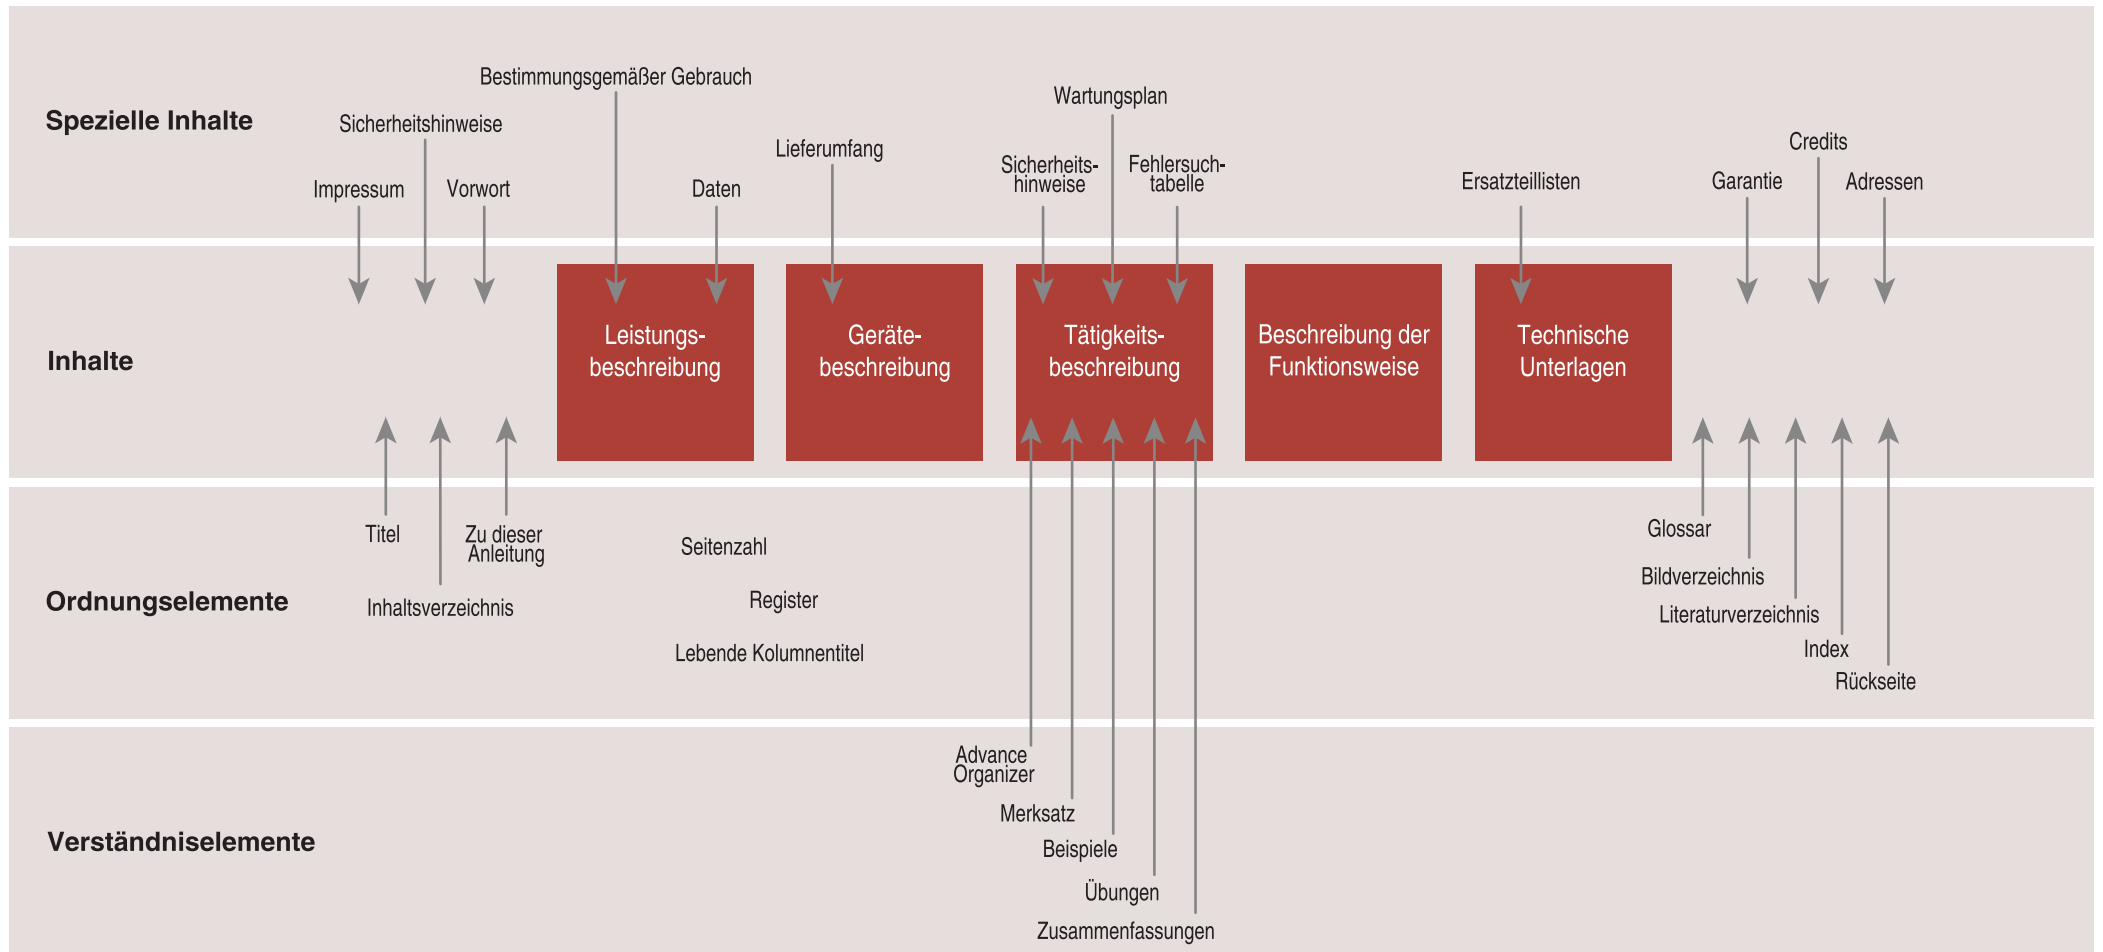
Spezielle Inhalte

Bestimmungsgemäßer Gebrauch

Sicherheitshinweise

Impressum

Vorwort

Daten

Lieferumfang

Wartungsplan

Sicherheitshinweise

Fehlersuchtabelle

Ersatzteillisten

Credits

Garantie

Adressen

Inhalte

Leistungsbeschreibung

Gerätebeschreibung

Tätigkeitsbeschreibung

Beschreibung der Funktionsweise

Technische Unterlagen

Ordnungselemente

Titel

Zu dieser Anleitung

Inhaltsverzeichnis

Seitenzahl

Register

Lebende Kolumnentitel

Glossar

Bildverzeichnis

Literaturverzeichnis

Index

Rückseite

Verständniselemente

Advance Organizer

Merksatz

Beispiele

Übungen

Zusammenfassungen